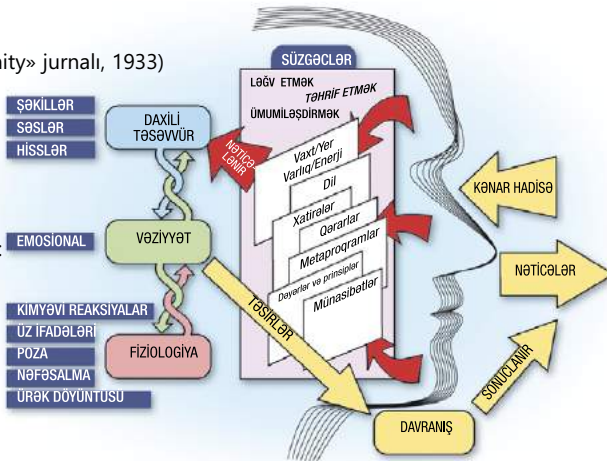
ity» jurnalı, 1933)

SÜZGƏCLƏR

LƏĞV ETMƏK
TƏHRİF ETMƏK
ÜMUMİLƏŞDİRMƏK

ŞƏKİLLƏR
SƏSLƏR
HİSSLƏR

DAXİLİ TƏSƏVVÜR

NƏTİCƏLƏNİR

Vaxt/Yer
Varlıq/Enerji
Dil
Xatirələr
Qərarlar
Metaproqramlar
Dəyərlər və prinsiplər
Münasibətlər

KƏNAR HADİSƏ

EMOSİONAL

VƏZİYYƏT

NƏTİCƏLƏR

TƏSİRLƏR

KİMYƏVİ REAKSİYALAR
ÜZ İFADƏLƏRİ
POZA
NƏFƏSALMA
ÜRƏK DÖYÜNTÜSÜ

FİZİOLOGİYA

SONUCLANIR

DAVRANIŞ